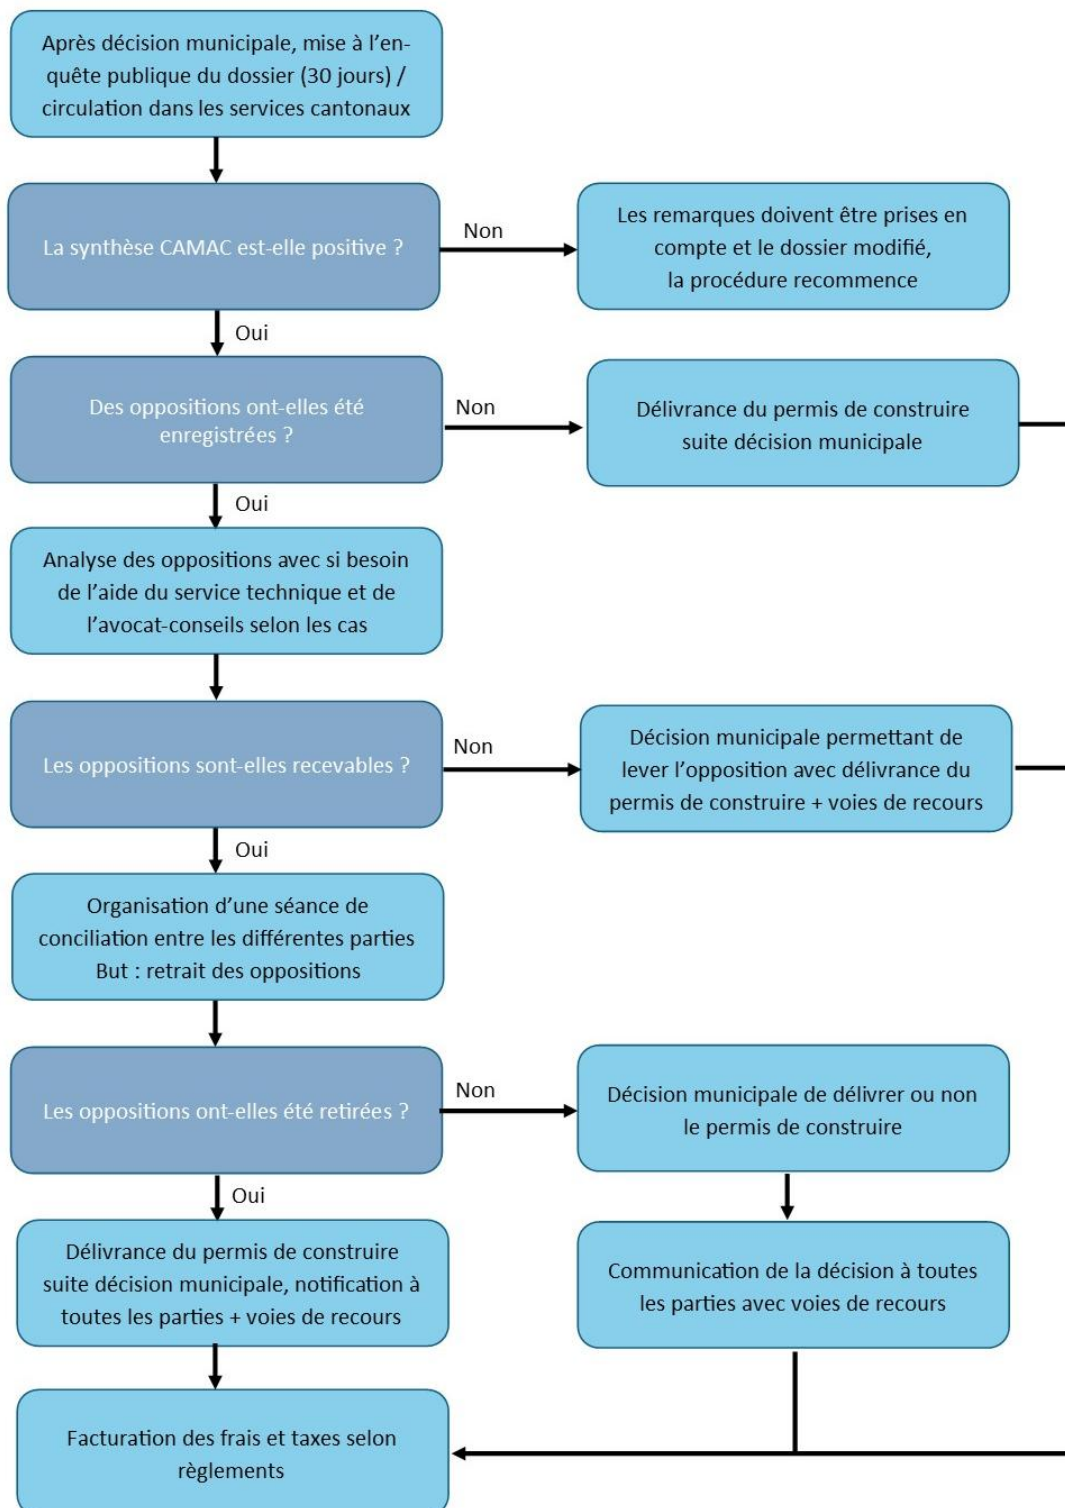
Après décision municipale, mise à l'enquête publique du dossier (30 jours) / circulation dans les services cantonaux

La synthèse CAMAC est-elle positive ?

Non

Les remarques doivent être prises en compte et le dossier modifié, la procédure recommence

Oui

Des oppositions ont-elles été enregistrées ?

Non

Délivrance du permis de construire suite décision municipale

Oui

Analyse des oppositions avec si besoin de l'aide du service technique et de l'avocat-conseils selon les cas

Les oppositions sont-elles recevables ?

Non

Décision municipale permettant de lever l'opposition avec délivrance du permis de construire + voies de recours

Oui

Organisation d'une séance de conciliation entre les différentes parties But : retrait des oppositions

Les oppositions ont-elles été retirées ?

Non

Décision municipale de délivrer ou non le permis de construire

Oui

Délivrance du permis de construire suite décision municipale, notification à toutes les parties + voies de recours

Communication de la décision à toutes les parties avec voies de recours

Facturation des frais et taxes selon règlements